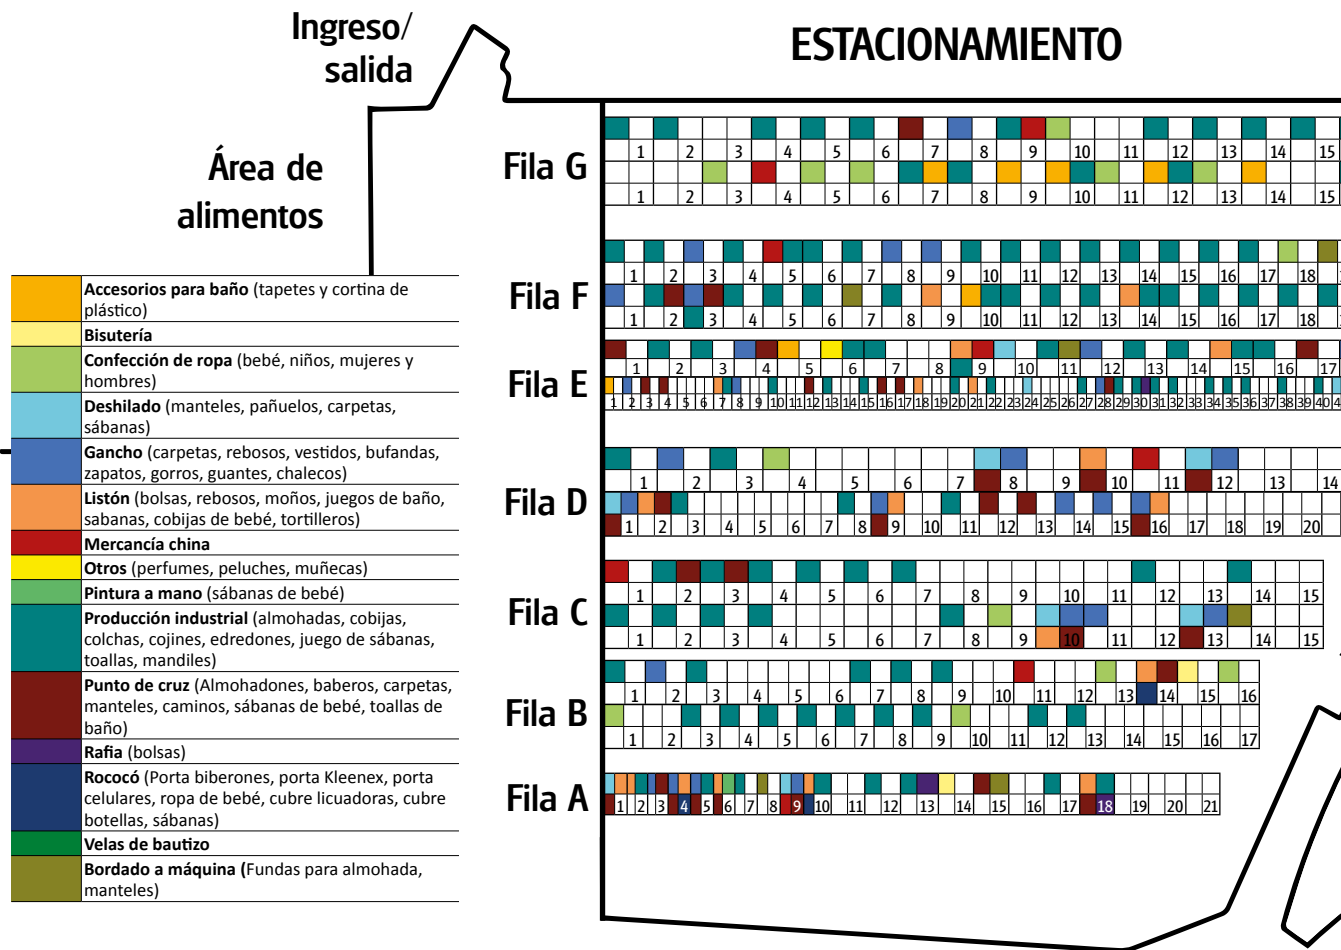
Ingreso/ salida

ESTACIONAMIENTO

Área de alimentos

| | |
|---|---|
| | **Accesorios para baño** (tapetes y cortina de plástico) |
| | **Bisutería** |
| | **Confección de ropa** (bebé, niños, mujeres y hombres) |
| | **Deshilado** (manteles, pañuelos, carpetas, sábanas) |
| | **Gancho** (carpetas, rebosos, vestidos, bufandas, zapatos, gorros, guantes, chalecos) |
| | **Listón** (bolsas, rebosos, moños, juegos de baño, sabanas, cobijas de bebé, tortilleros) |
| | **Mercancía china** |
| | **Otros** (perfumes, peluches, muñecas) |
| | **Pintura a mano** (sábanas de bebé) |
| | **Producción industrial** (almohadas, cobijas, colchas, cojines, edredones, juego de sábanas, toallas, mandiles) |
| | **Punto de cruz** (Almohadones, baberos, carpetas, manteles, caminos, sábanas de bebé, toallas de baño) |
| | **Rafia** (bolsas) |
| | **Rococó** (Porta biberones, porta Kleenex, porta celulares, ropa de bebé, cubre licuadoras, cubre botellas, sábanas) |
| | **Velas de bautizo** |
| | **Bordado a máquina (**Fundas para almohada, manteles) |

Fila G
1 2 3 4 5 6 7 8 9 10 11 12 13 14 15
1 2 3 4 5 6 7 8 9 10 11 12 13 14 15

Fila F
1 2 3 4 5 6 7 8 9 10 11 12 13 14 15 16 17 18
1 2 3 4 5 6 7 8 9 10 11 12 13 14 15 16 17 18

Fila E
1 2 3 4 5 6 7 8 9 10 11 12 13 14 15 16 17
1 2 3 4 5 6 7 8 9 10 11 12 13 14 15 16 17 18 19 20 21 22 23 24 25 26 27 28 29 30 31 32 33 34 35 36 37 38 39 40 4

Fila D
1 2 3 4 5 6 7 8 9 10 11 12 13 14
1 2 3 4 5 6 7 8 9 10 11 12 13 14 15 16 17 18 19 20

Fila C
1 2 3 4 5 6 7 8 9 10 11 12 13 14 15
1 2 3 4 5 6 7 8 9 10 11 12 13 14 15

Fila B
1 2 3 4 5 6 7 8 9 10 11 12 13 14 15 16
1 2 3 4 5 6 7 8 9 10 11 12 13 14 15 16 17

Fila A
1 2 3 4 5 6 7 8 9 10 11 12 13 14 15 16 17 18 19 20 21